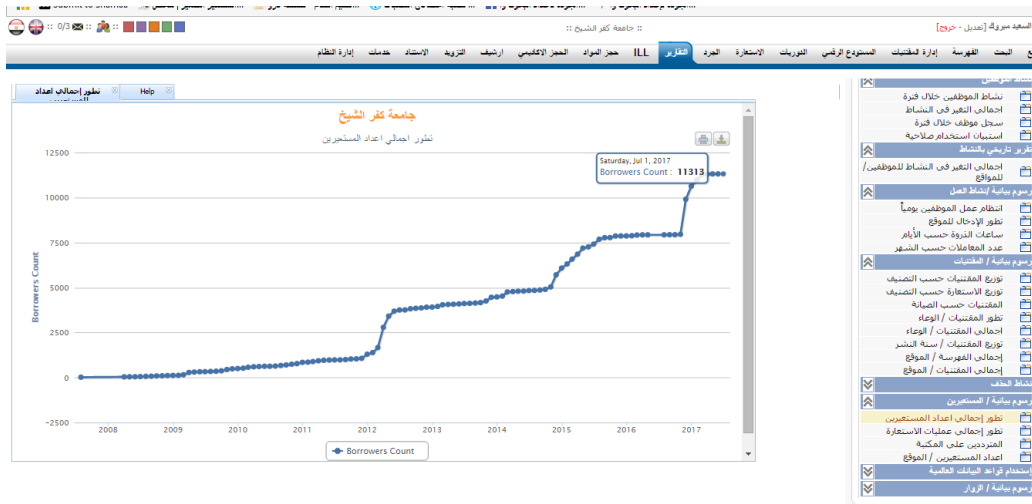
Submit to Shorrdb
0/3
السعيد مبروك [تعديل - خروج]
:: جامعة كفر الشيخ ::
البحث الفهرسة إدارة المقتنيات المستودع الرقمي الدوريات الاستعارة الجرد التقارير ILL حجز المواد الحجز الاكاديمي ارشيف التزويد الاستناد خدمات إدارة النظام
Help
تطور إجمالي اعداد المستعيرين
جامعة كفر الشيخ
تطور اجمالي اعداد المستعيرين
Saturday, Jul 1, 2017
Borrowers Count : 11313
Borrowers Count
12500
10000
7500
5000
2500
0
-2500
2008 2009 2010 2011 2012 2013 2014 2015 2016 2017
Borrowers Count
نشاط الموظفين خلال فترة
اجمالي التغير في النشاط
سجل موظف خلال فترة
استبيان استخدام صلاحية
تقرير تاريخي بالنشاط
اجمالي التغير في النشاط للموظفين/ للمواقع
رسوم بيانية /نشاط العمل
انتظام عمل الموظفين يومياً
تطور الإدخال للموقع
ساعات الذروة حسب الأيام
عدد المعاملات حسب الشهر
رسوم بيانية / المقتنيات
توزيع المقتنيات حسب التصنيف
توزيع الاستعارة حسب التصنيف
المقتنيات حسب الصيانة
تطور المقتنيات / الوعاء
اجمالي المقتنيات / الوعاء
توزيع المقتنيات / سنة النشر
إجمالي الفهرسة / الموقع
إجمالي المقتنيات / الموقع
نشاط الخلف
رسوم بيانية / المستعيرين
تطور إجمالي اعداد المستعيرين
تطور إجمالي عمليات الاستعارة
المترددين على المكتبة
اعداد المستعيرين / الموقع
استخدام قواعد البيانات العالمية
رسوم بيانية / الزوار